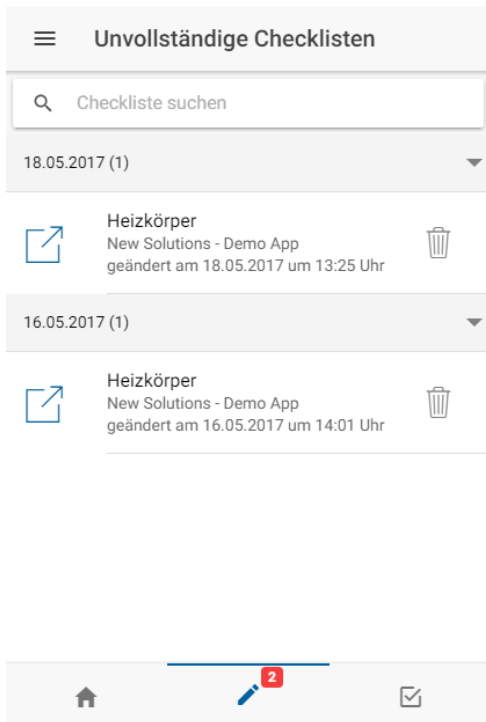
Unvollständige Checklisten

Checkliste suchen

18.05.2017 (1)

Heizkörper
New Solutions - Demo App
geändert am 18.05.2017 um 13:25 Uhr

16.05.2017 (1)

Heizkörper
New Solutions - Demo App
geändert am 16.05.2017 um 14:01 Uhr

2